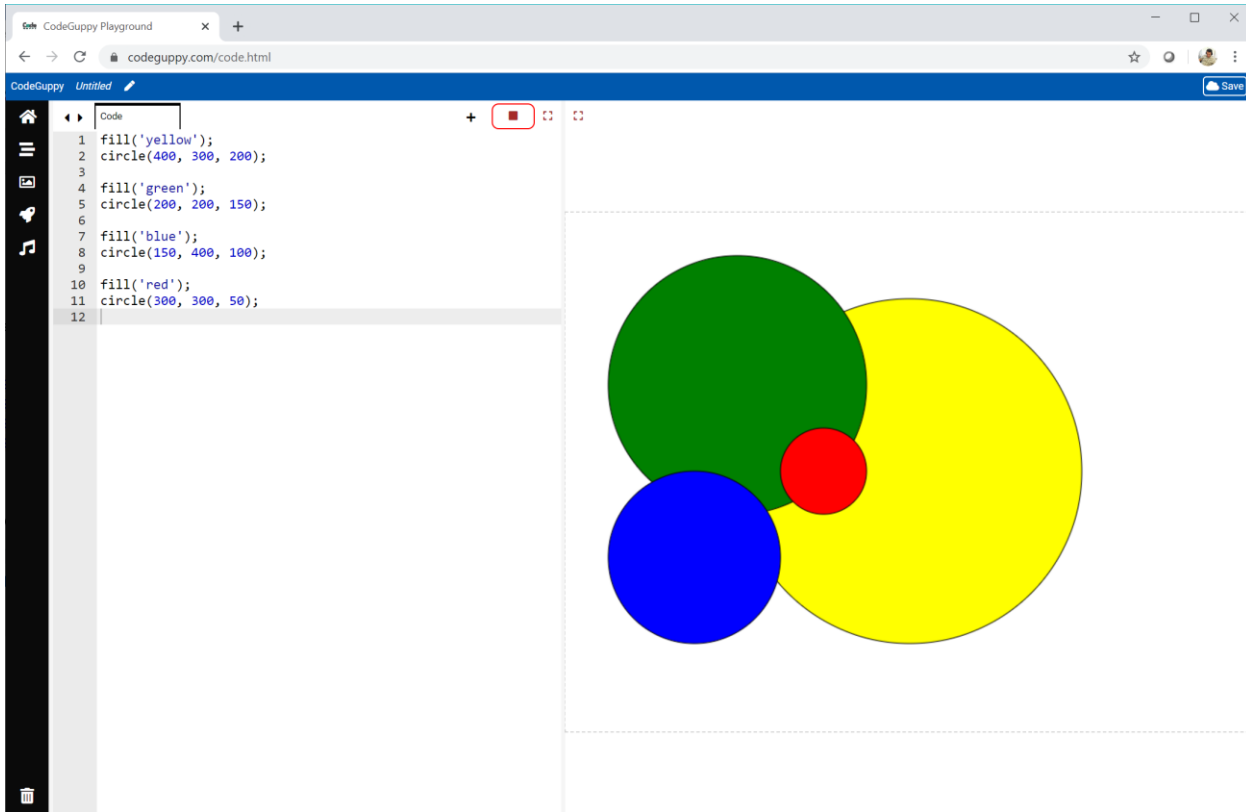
CodeGuppy Playground ×

codeguppy.com/code.html

CodeGuppy Untitled

Save

Code

1 fill('yellow');
2 circle(400, 300, 200);
3
4 fill('green');
5 circle(200, 200, 150);
6
7 fill('blue');
8 circle(150, 400, 100);
9
10 fill('red');
11 circle(300, 300, 50);
12